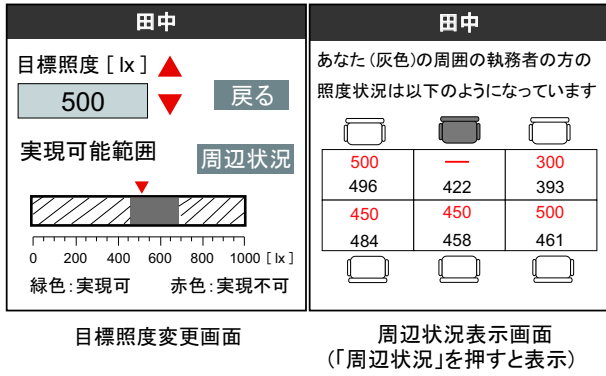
田中

目標照度 [ lx ]

500

戻る

実現可能範囲

周辺状況

0 200 400 600 800 1000 [ lx ]

緑色:実現可　赤色:実現不可

目標照度変更画面

田中

あなた(灰色)の周囲の執務者の方の照度状況は以下のようになっています

| 500<br>496 | —<br>422 | 300<br>393 |
|---|---|---|
| 450<br>484 | 450<br>458 | 500<br>461 |

周辺状況表示画面
(「周辺状況」を押すと表示)